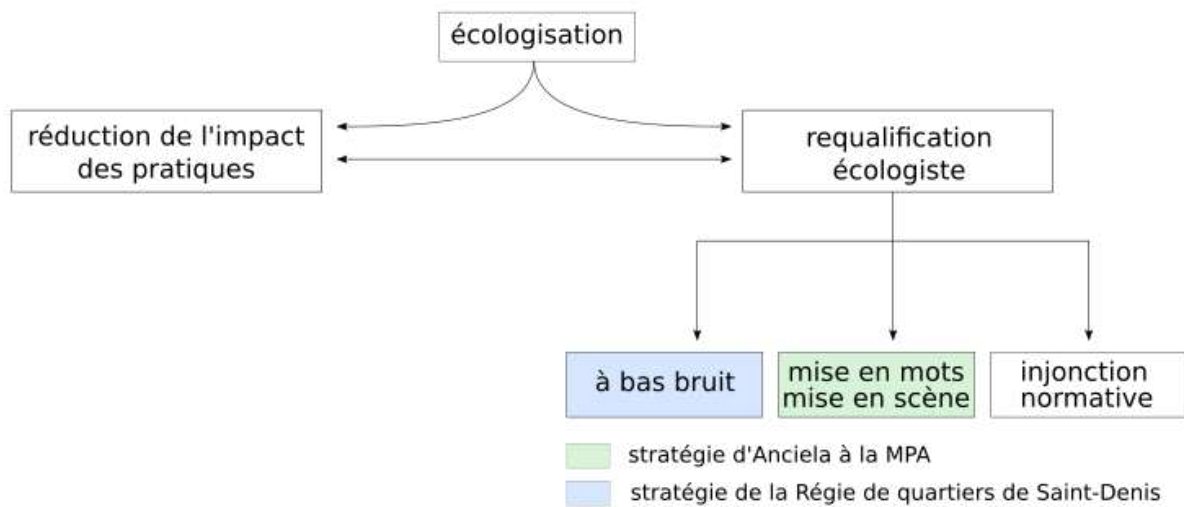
écologisation

réduction de l'impact des pratiques

requalification écologiste

à bas bruit

mise en mots
mise en scène

injonction normative

stratégie d'Anciela à la MPA

stratégie de la Régie de quartiers de Saint-Denis